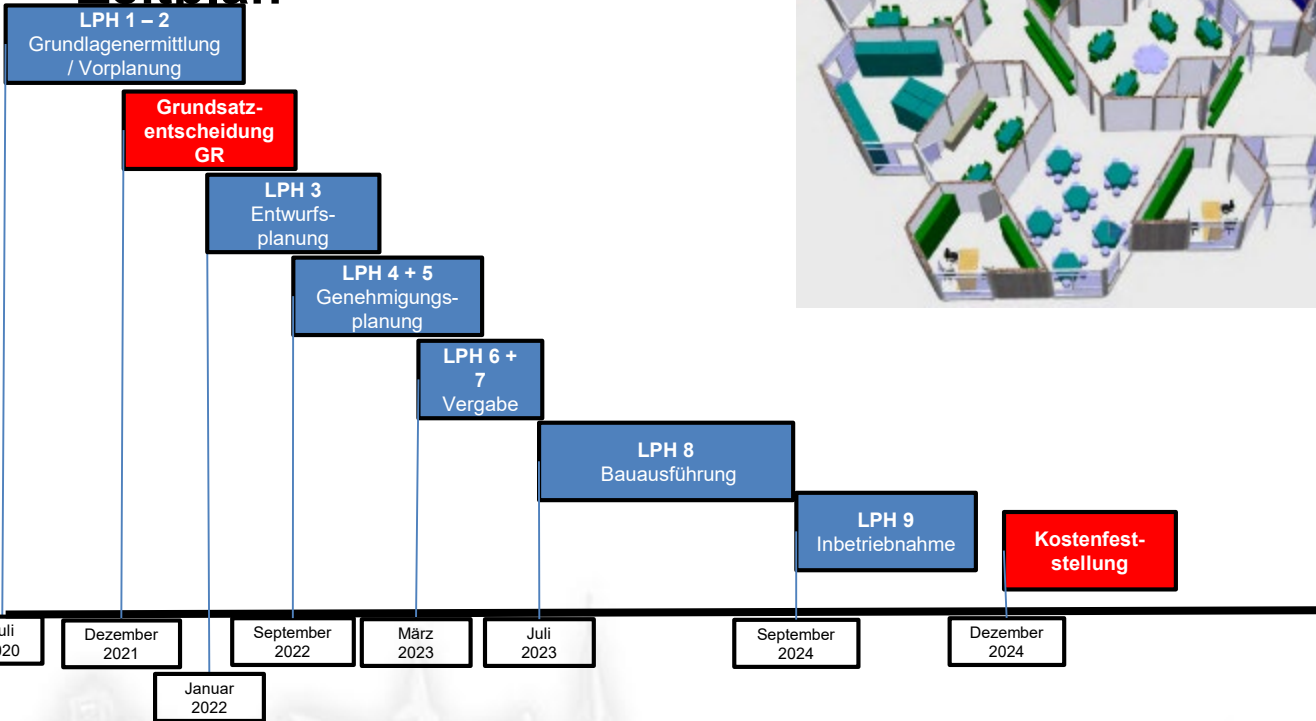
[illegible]

LPH 1 – 2
Grundlagenermittlung / Vorplanung

Grundsatzentscheidung GR

LPH 3
Entwurfsplanung

LPH 4 + 5
Genehmigungsplanung

LPH 6 + 7
Vergabe

LPH 8
Bauausführung

LPH 9
Inbetriebnahme

Kostenfeststellung

uli
020

Dezember
2021

Januar
2022

September
2022

März
2023

Juli
2023

September
2024

Dezember
2024